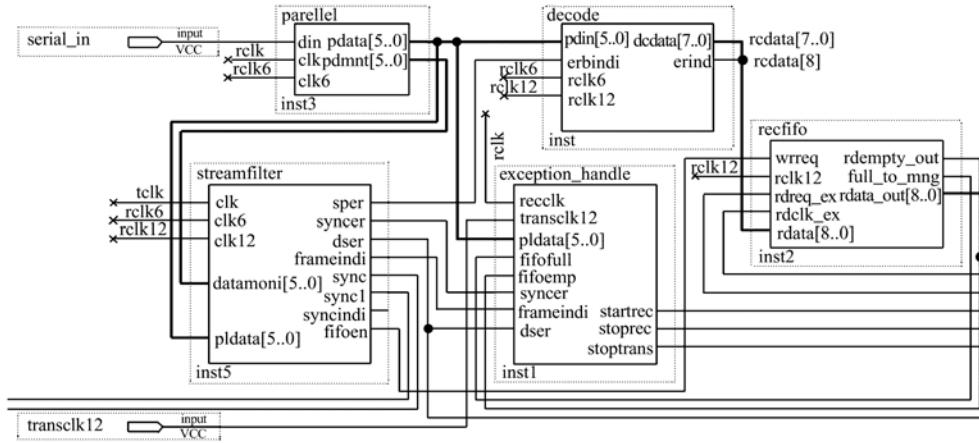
serial_in
input
VCC

parellel
din pdata[5..0]
clkpdmnt[5..0]
clk6
inst3
rclk
rclk6

decode
pdin[5..0] dcdata[7..0]
erbindi
erind
rclk6
rclk12
inst
rclk6
rclk12
rcdata[7..0]
rcdata[8]

rclk

recfifo
wrreq
rdempty_out
rclk12
full_to_mng
rdreq_ex rdata_out[8..0]
rdclk_ex
rdata[8..0]
inst2
rclk12

streamfilter
tclk
rclk6
rclk12
clk
clk6
clk12
datamoni[5..0]
pldata[5..0]
sper
syncer
dser
frameindi
sync
sync1
syncindi
fifoen
inst5

exception_handle
recclk
transclk12
pldata[5..0]
fifofull
fifoemp
syncer
frameindi
dser
startrec
stoprec
stoptrans
inst1

transclk12
input
VCC